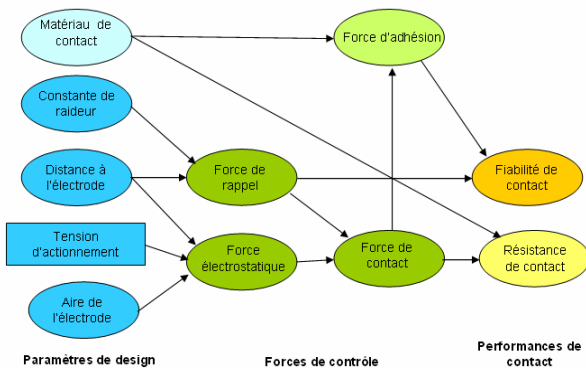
Matériau de contact

Constante de raideur

Distance à l'électrode

Tension d'actionnement

Aire de l'électrode

Force d'adhésion

Force de rappel

Force électrostatique

Force de contact

Fiabilité de contact

Résistance de contact

Paramètres de design

Forces de contrôle

Performances de contact